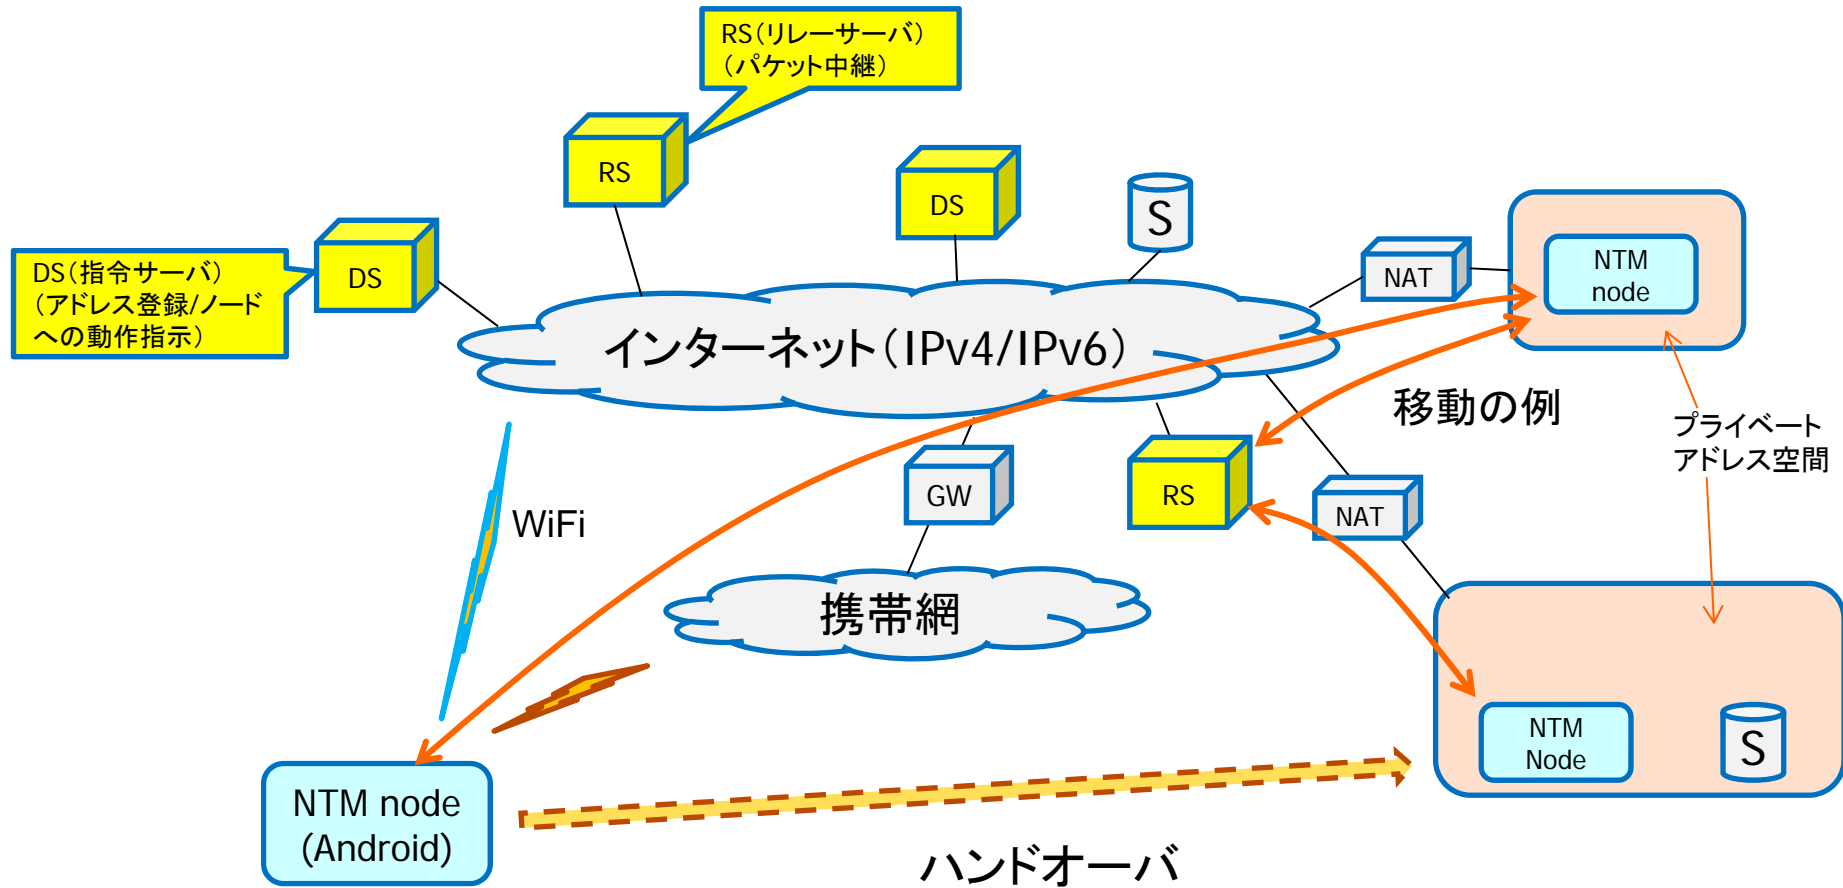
RS（リレーサーバ）
（パケット中継）

RS

DS

S

DS（指令サーバ）
（アドレス登録/ノードへの動作指示）

DS

NAT

NTM node

インターネット（IPv4/IPv6）

移動の例

プライベートアドレス空間

GW

RS

NAT

WiFi

携帯網

NTM Node

S

NTM node (Android)

ハンドオーバ